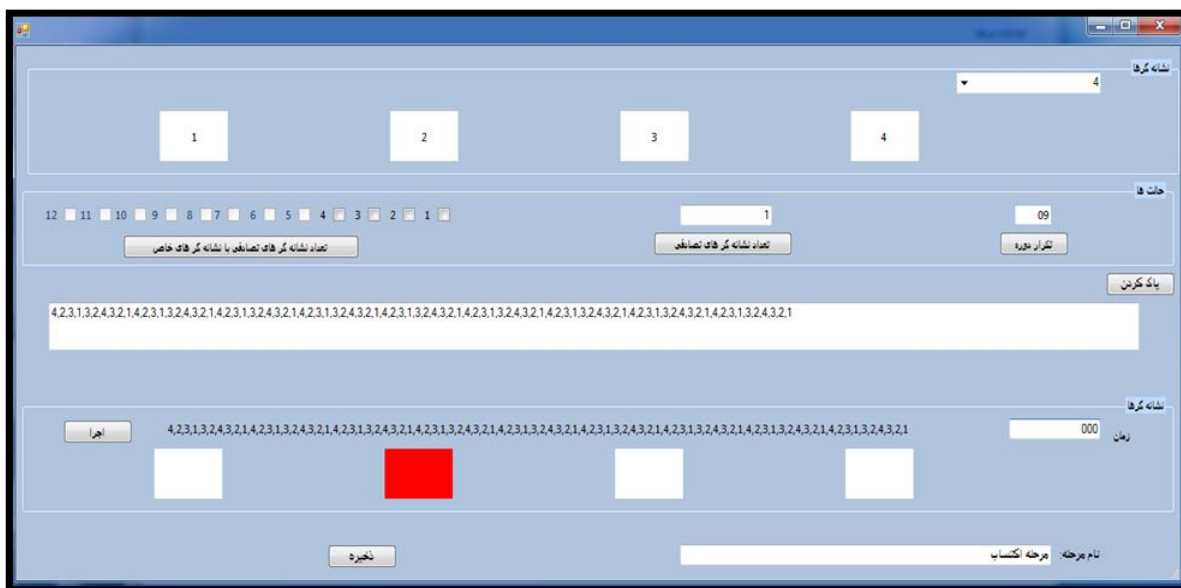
نشانه گرها
4

1
2
3
4

حالت ها
12 11 10 9 8 7 6 5 4 3 2 1
1
09
تعداد نشانه گر های تصادفی با نشانه گر های خاص
تعداد نشانه گر های تصادفی
تکرار دوره

پاک کردن

4,2,3,1,3,2,4,3,2,1,4,2,3,1,3,2,4,3,2,1,4,2,3,1,3,2,4,3,2,1,4,2,3,1,3,2,4,3,2,1,4,2,3,1,3,2,4,3,2,1,4,2,3,1,3,2,4,3,2,1,4,2,3,1,3,2,4,3,2,1,4,2,3,1,3,2,4,3,2,1,4,2,3,1,3,2,4,3,2,1

نشانه گرها
اجرا
4,2,3,1,3,2,4,3,2,1,4,2,3,1,3,2,4,3,2,1,4,2,3,1,3,2,4,3,2,1,4,2,3,1,3,2,4,3,2,1,4,2,3,1,3,2,4,3,2,1,4,2,3,1,3,2,4,3,2,1,4,2,3,1,3,2,4,3,2,1,4,2,3,1,3,2,4,3,2,1
زمان
000

ذخیره
نام مرحله: مرحله اکتساب